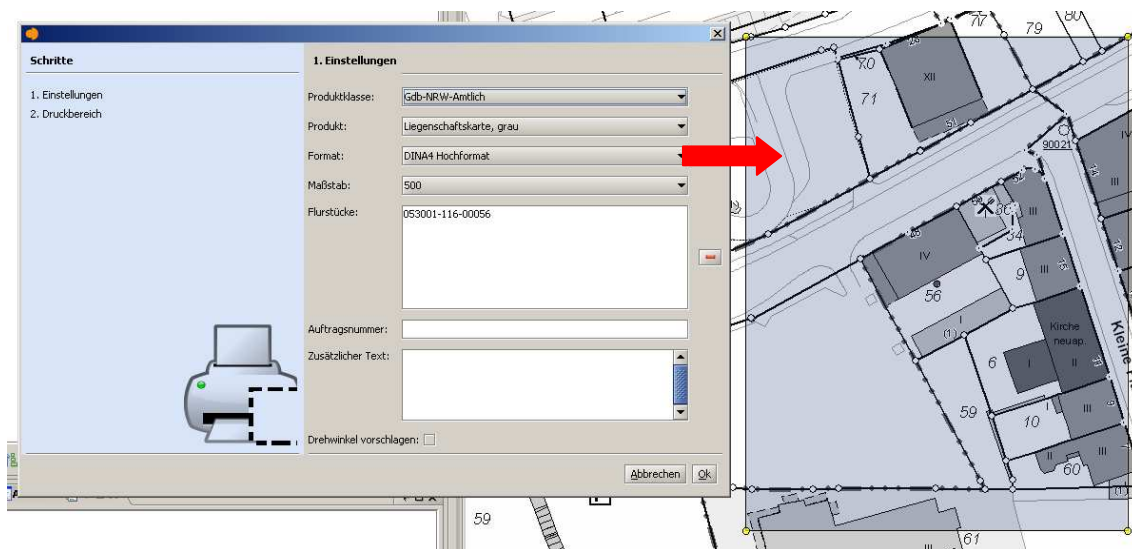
Schritte

1. Einstellungen
2. Druckbereich

1. Einstellungen

Produktklasse: Gdb-NRW-Amtlich

Produkt: Liegenschaftskarte, grau

Format: DINA4 Hochformat

Maßstab: 500

Flurstücke: 053001-116-00056

Auftragsnummer:

Zusätzlicher Text:

Drehwinkel vorschlagen:

Abbrechen Ok

77 79 80 70 71 XII 9002 IV III IV 56 9 III 56 34 I (1) Kirche neuap. II 6 I II 59 10 III 60 III 59 61 Kleine